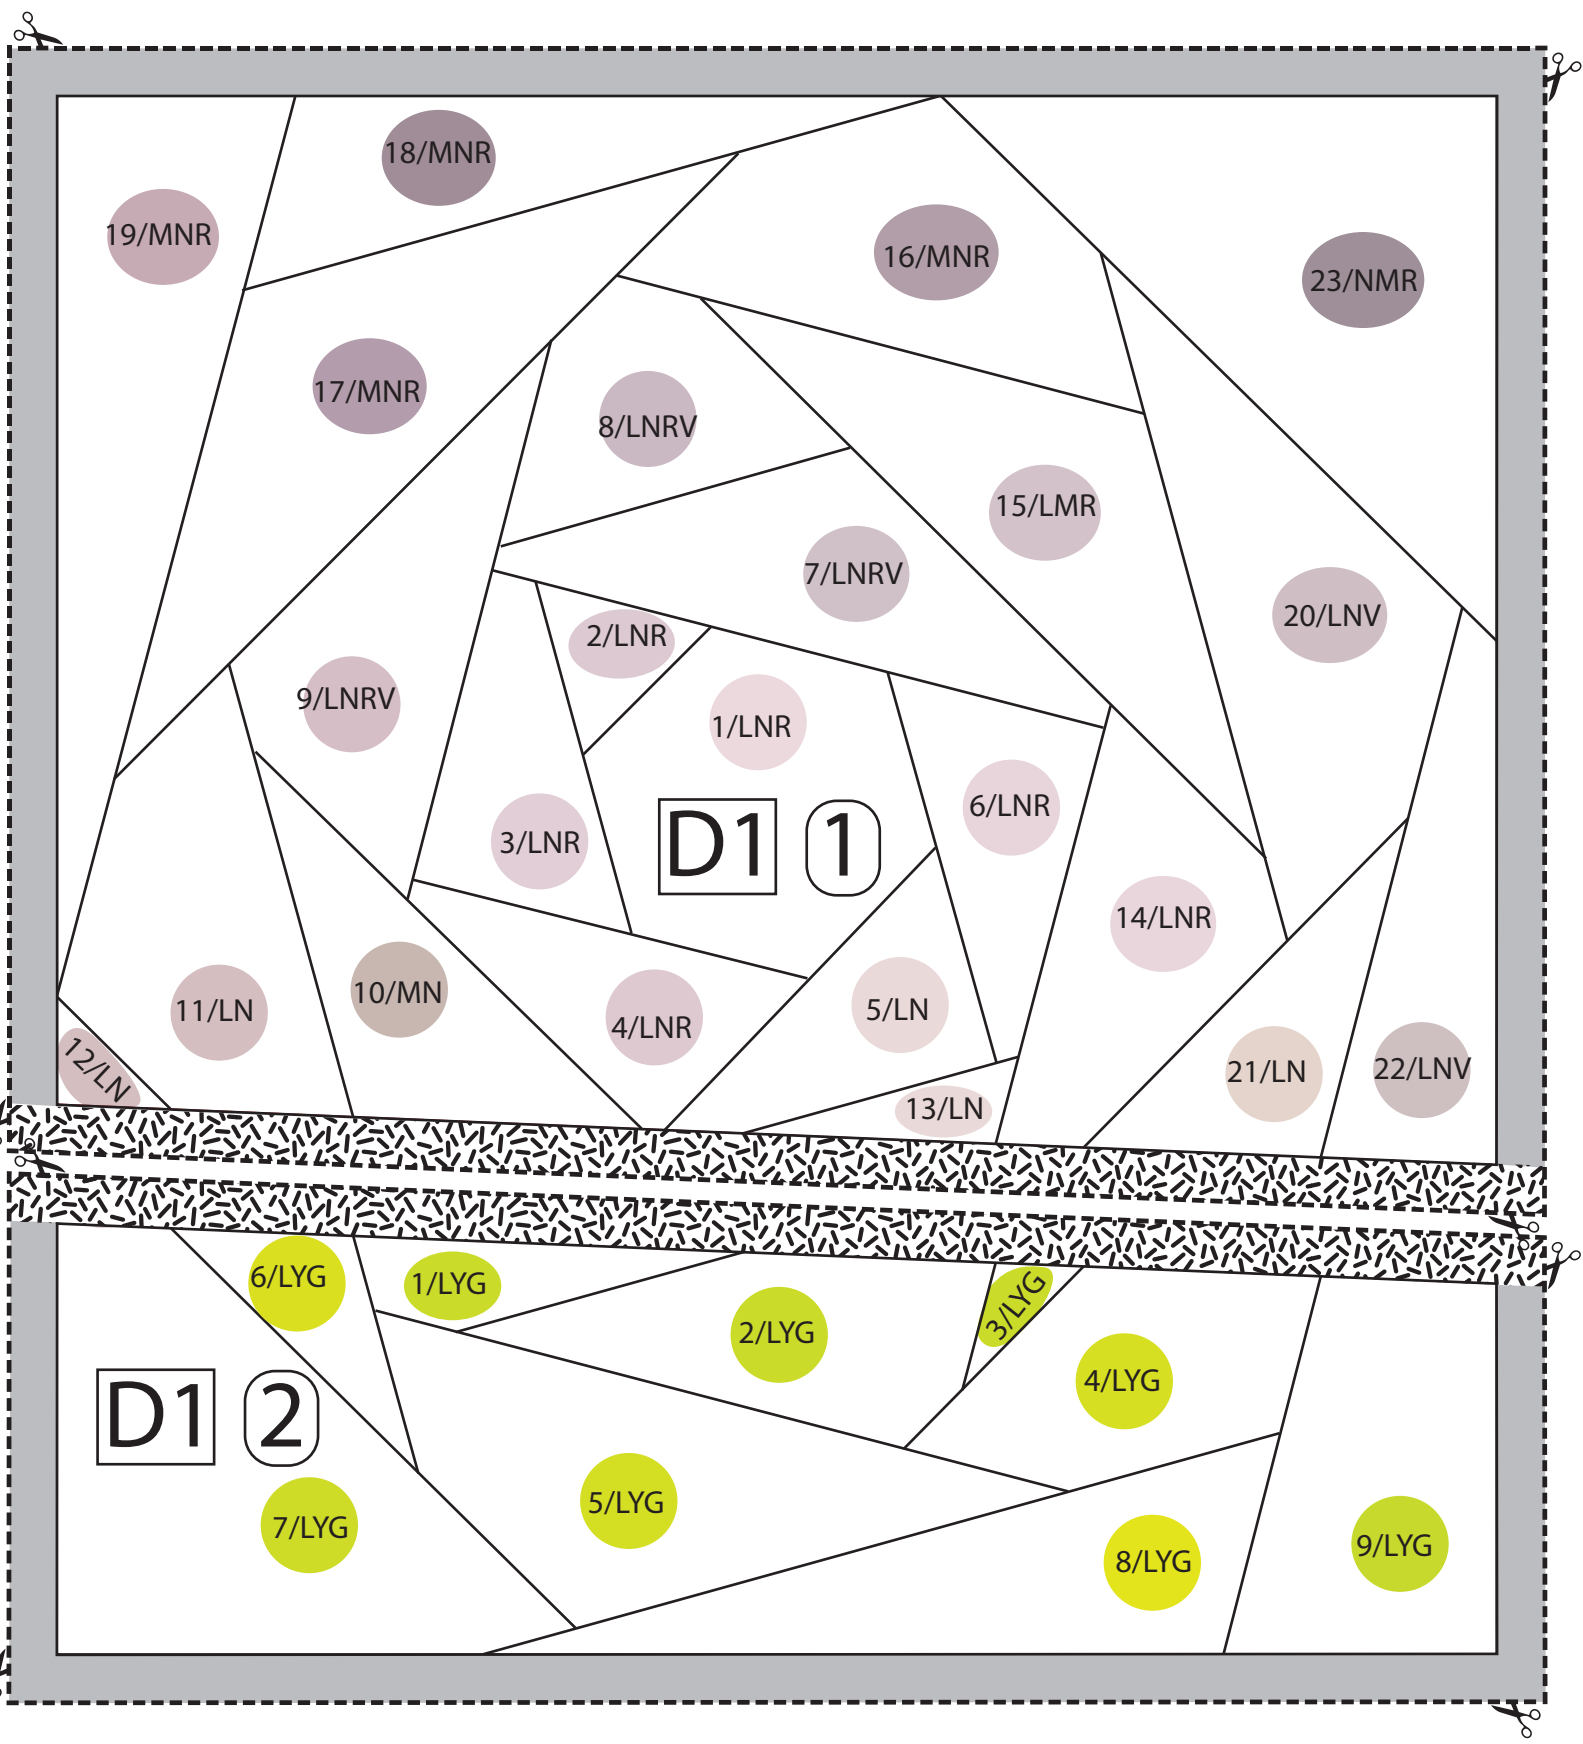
18/MNR
19/MNR
16/MNR
23/NMR
17/MNR
8/LNRV
15/LMR
7/LNRV
20/LNV
2/LNR
9/LNRV
1/LNR
6/LNR
3/LNR
D1 1
14/LNR
11/LN
10/MN
4/LNR
5/LN
21/LN
22/LNV
12/LN
13/LN
6/LYG
1/LYG
2/LYG
3/LYG
4/LYG
D1 2
7/LYG
5/LYG
8/LYG
9/LYG